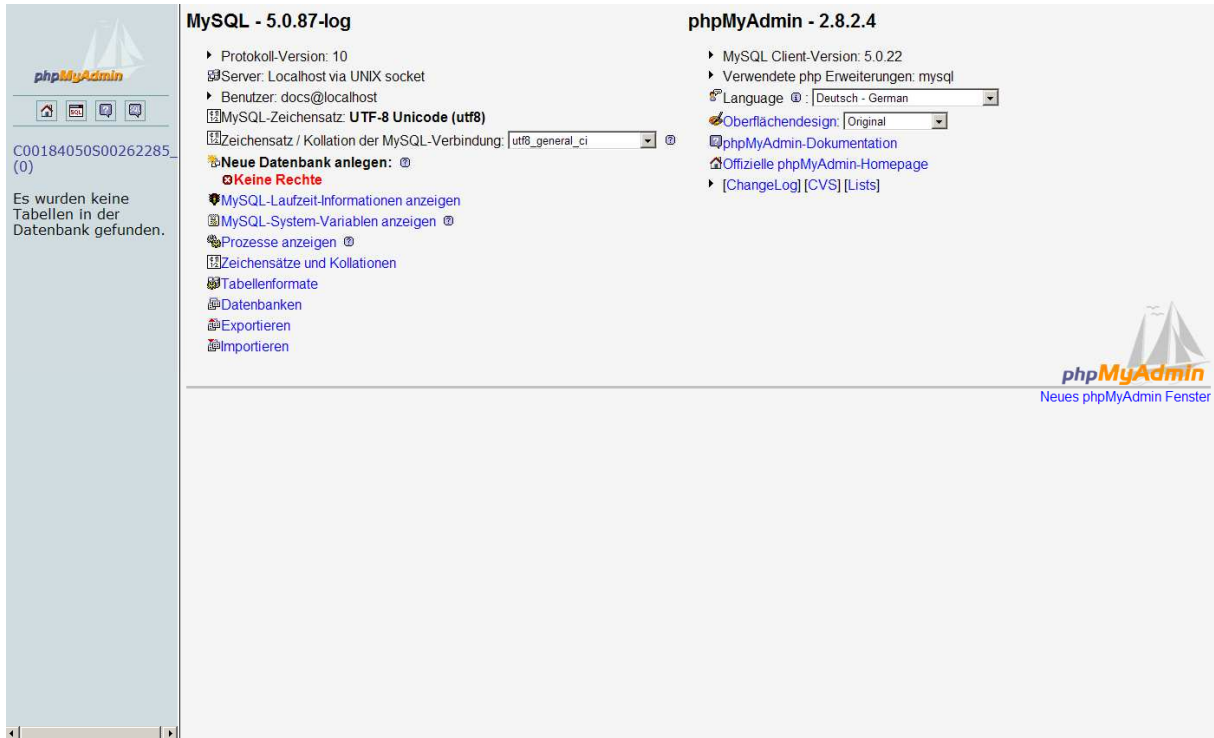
phpMyAdmin

C00184050S00262285_ (0)

Es wurden keine Tabellen in der Datenbank gefunden.

MySQL - 5.0.87-log

Protokoll-Version: 10
Server: Localhost via UNIX socket
Benutzer: docs@localhost
MySQL-Zeichensatz: **UTF-8 Unicode (utf8)**
Zeichensatz / Kollation der MySQL-Verbindung: utf8_general_ci
**Neue Datenbank anlegen:**
**Keine Rechte**
MySQL-Laufzeit-Informationen anzeigen
MySQL-System-Variablen anzeigen
Prozesse anzeigen
Zeichensätze und Kollationen
Tabellenformate
Datenbanken
Exportieren
Importieren

phpMyAdmin - 2.8.2.4

MySQL Client-Version: 5.0.22
Verwendete php Erweiterungen: mysql
Language : Deutsch - German
Oberflächendesign: Original
phpMyAdmin-Dokumentation
Offizielle phpMyAdmin-Homepage
[ChangeLog] [CVS] [Lists]

phpMyAdmin
Neues phpMyAdmin Fenster